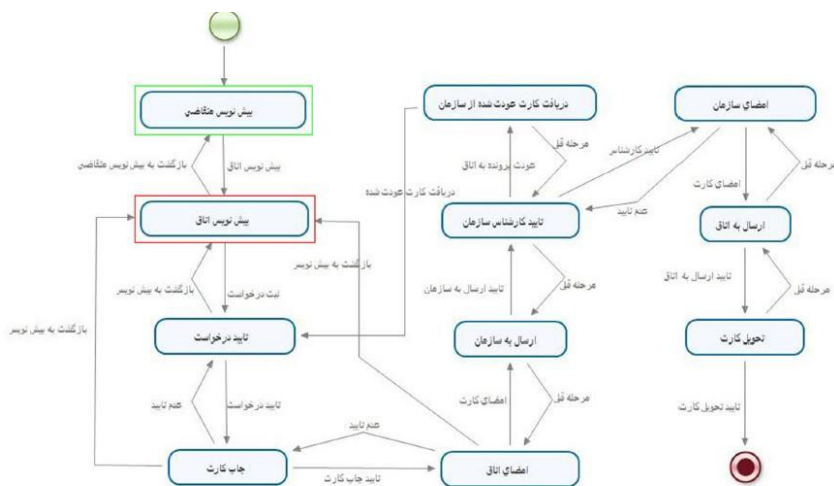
پیش نویس متقاضی

بازگشت به پیش نویس متقاضی

پیش نویس اتاق

پیش نویس اتاق

بازگشت به پیش نویس

ثبت درخواست

تایید درخواست

بازگشت به پیش نویس

عدم تایید

تایید درخواست

چاپ کارت

تایید چاپ کارت

عدم تایید

امضای اتاق

اعضای کارت

مرحله قبل

ارسال به سازمان

تایید ارسال به سازمان

مرحله قبل

تایید کارشناس سازمان

عودت پرونده به اتاق

مرحله قبل

دریافت کارت عودت شده از سازمان

دریافت کارت عودت شده

بازگشت به پیش نویس

تاییدکارشناس

عدم تایید

امضای سازمان

امضای کارت

مرحله قبل

ارسال به اتاق

تایید ارسال به اتاق

مرحله قبل

تحویل کارت

تایید تحویل کارت